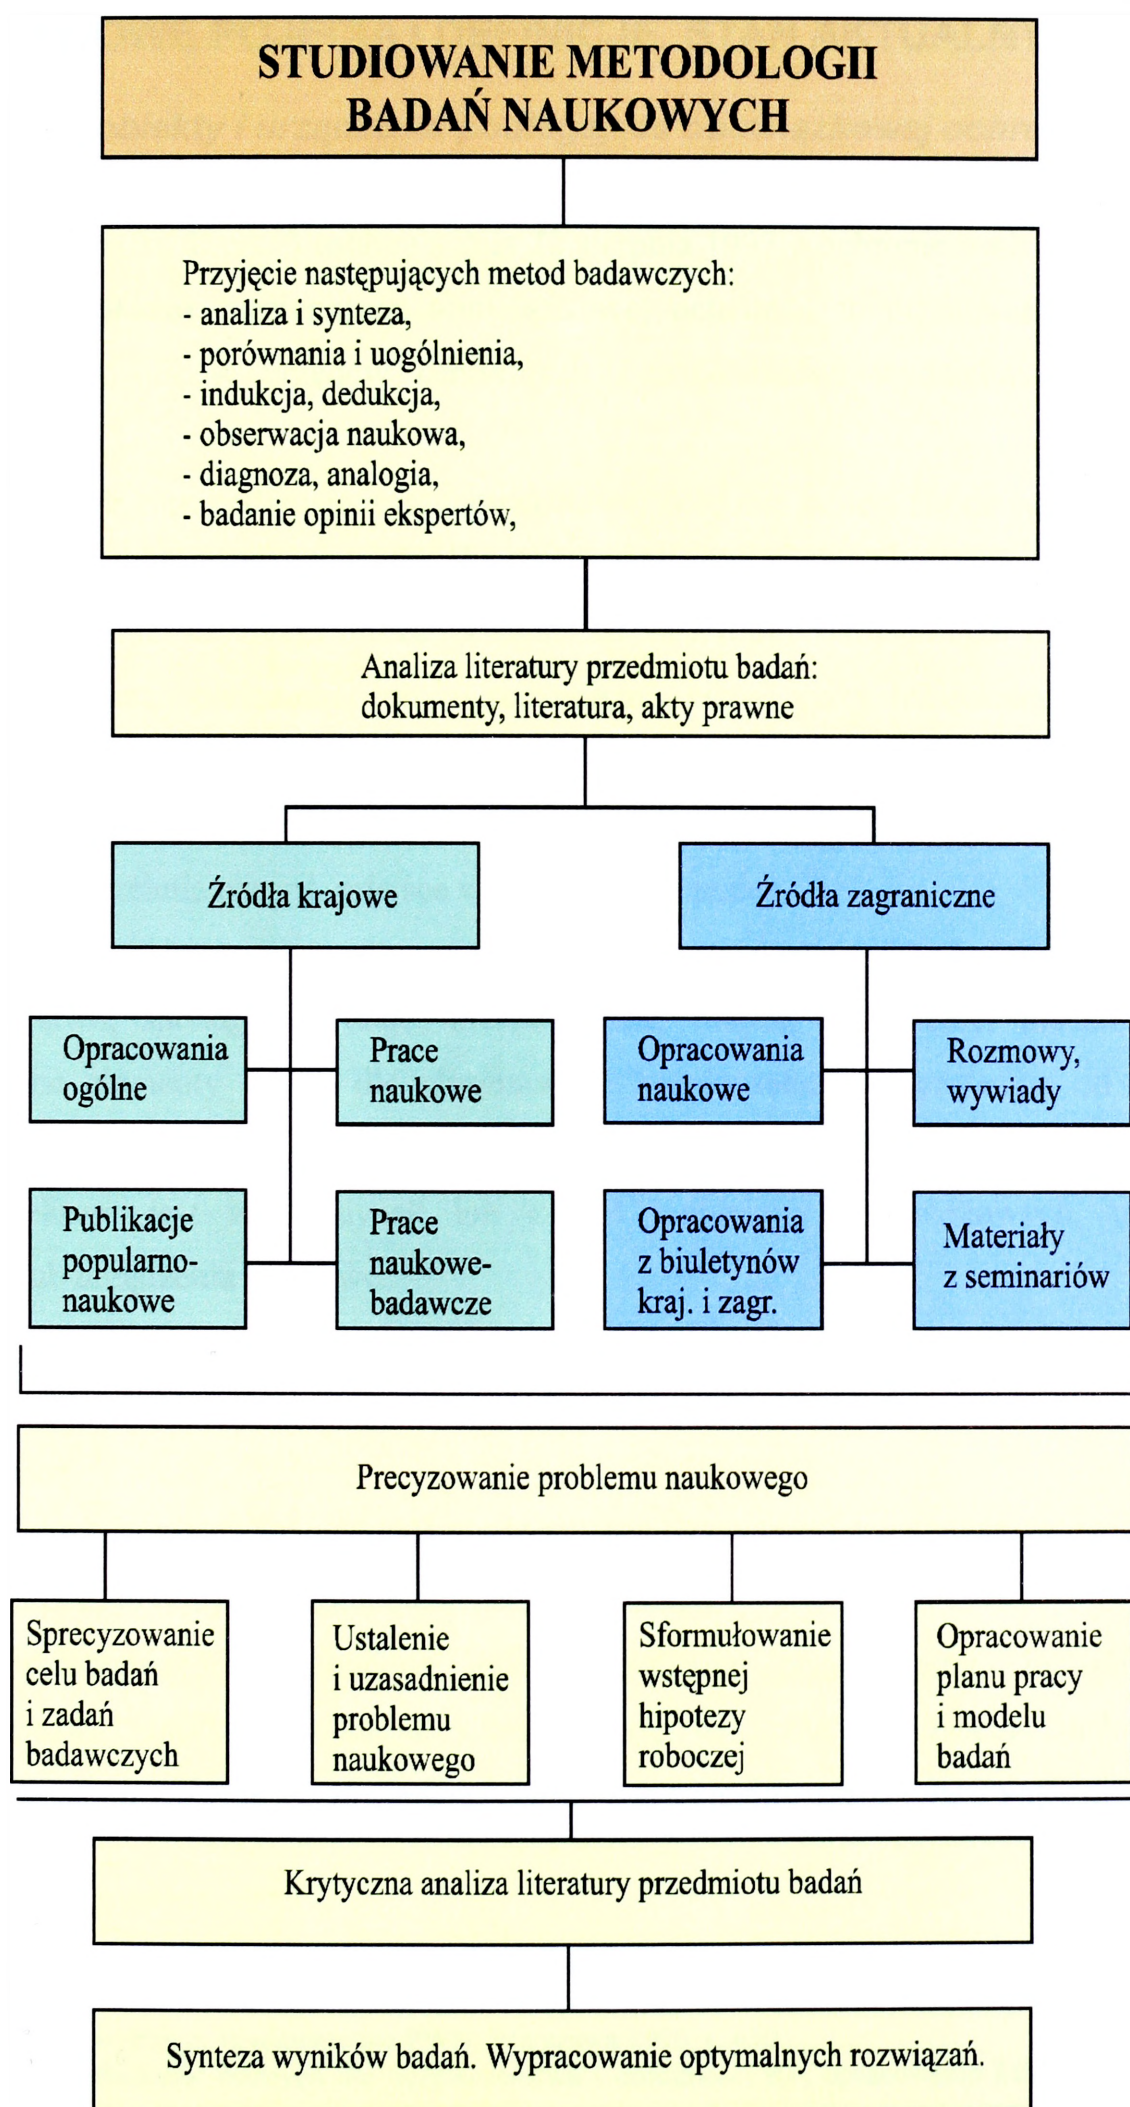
STUDIOWANIE METODOLOGII BADAŃ NAUKOWYCH

Przyjęcie następujących metod badawczych:
- analiza i synteza,
- porównania i uogólnienia,
- indukcja, dedukcja,
- obserwacja naukowa,
- diagnoza, analogia,
- badanie opinii ekspertów,

Analiza literatury przedmiotu badań: dokumenty, literatura, akty prawne

Źródła krajowe

Źródła zagraniczne

Opracowania ogólne

Prace naukowe

Opracowania naukowe

Rozmowy, wywiady

Publikacje popularno-naukowe

Prace naukowe-badawcze

Opracowania z biuletynów kraj. i zagr.

Materiały z seminariów

Precyzowanie problemu naukowego

Sprecyzowanie celu badań i zadań badawczych

Ustalenie i uzasadnienie problemu naukowego

Sformułowanie wstępnej hipotezy roboczej

Opracowanie planu pracy i modelu badań

Krytyczna analiza literatury przedmiotu badań

Synteza wyników badań. Wypracowanie optymalnych rozwiązań.